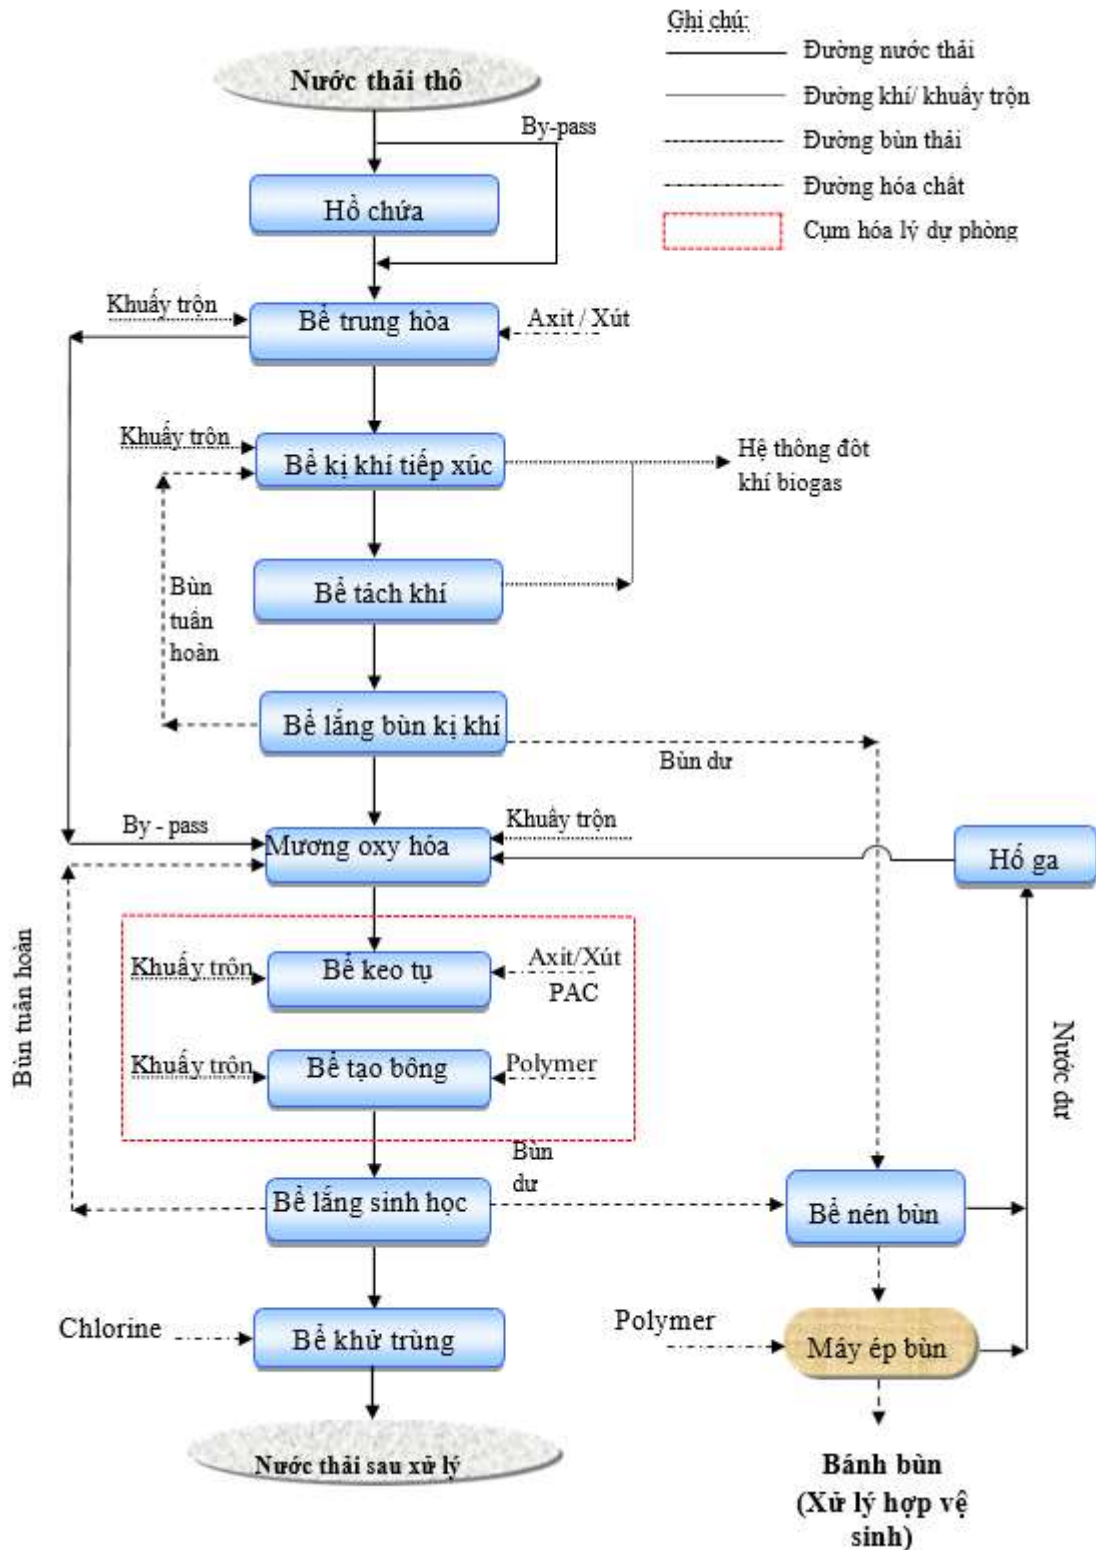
Ghi chú:
Đường nước thải
Đường khí/ khuấy trộn
Đường bùn thải
Đường hóa chất
Cụm hóa lý dự phòng

Nước thải thô
By-pass
Hồ chứa
Khuấy trộn
Bể trung hòa
Axit / Xút
Khuấy trộn
Bể kị khí tiếp xúc
Hệ thống đốt khí biogas
Bùn tuần hoàn
Bể tách khí
Bể lắng bùn kị khí
Bùn dư
By - pass
Mương oxy hóa
Khuấy trộn
Hố ga
Bùn tuần hoàn
Khuấy trộn
Bể keo tụ
Axit/Xút
PAC
Khuấy trộn
Bể tạo bông
Polymer
Nước dư
Bùn dư
Bể lắng sinh học
Bể nén bùn
Chlorine
Bể khử trùng
Polymer
Máy ép bùn
Nước thải sau xử lý
Bánh bùn (Xử lý hợp vệ sinh)